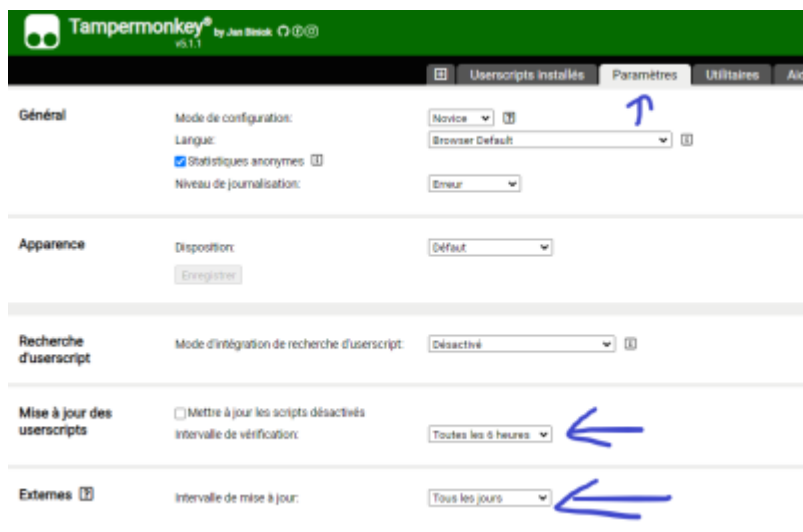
Tampermonkey® by Jan Biniok
v5.1.1

Userscripts installés | Paramètres | Utilitaires | Aid

Général

Mode de configuration: Novice

Langue: Browser Default

Statistiques anonymes

Niveau de journalisation: Erreur

Apparence

Disposition: Défaut

Enregistrer

Recherche d'userscript

Mode d'intégration de recherche d'userscript: Désactivé

Mise à jour des userscripts

Mettre à jour les scripts désactivés

Intervalle de vérification: Toutes les 6 heures

Externes

Intervalle de mise à jour: Tous les jours